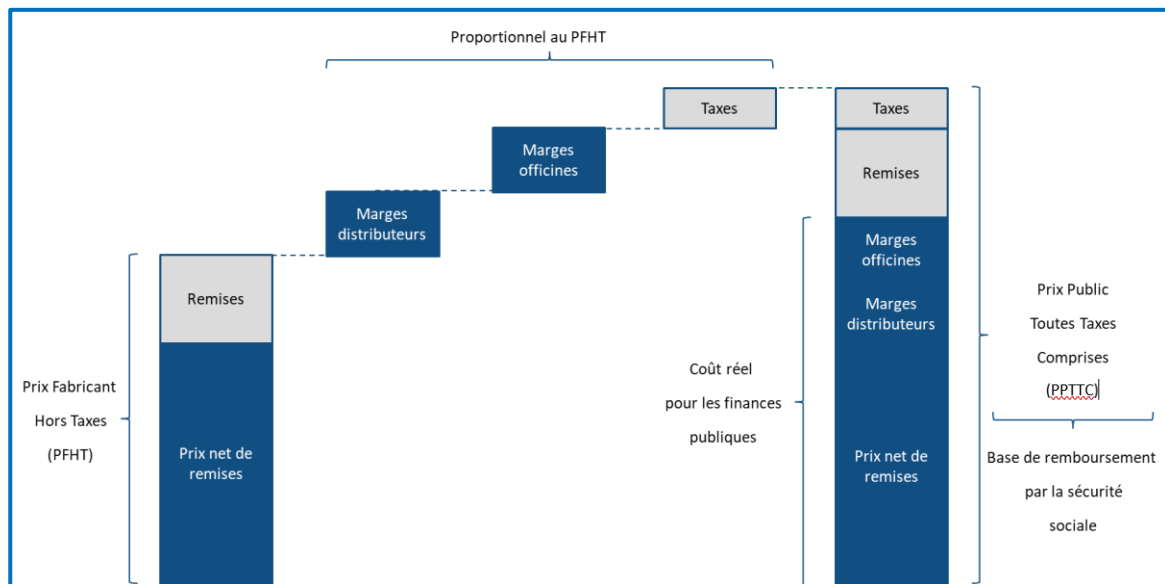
Proportionnel au PFHT

Taxes

Marges officines

Marges distributeurs

Remises

Prix Fabricant Hors Taxes (PFHT)

Prix net de remises

Taxes

Remises

Marges officines

Marges distributeurs

Prix net de remises

Coût réel pour les finances publiques

Prix Public Toutes Taxes Comprises (PPTTC)

Base de remboursement par la sécurité sociale